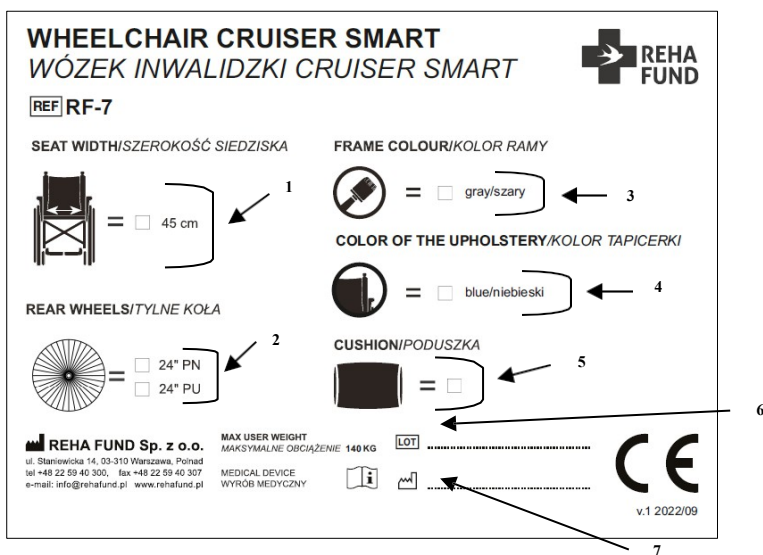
WHEELCHAIR CRUISER SMART
WÓZEK INWALIDZKI CRUISER SMART

REHA FUND

REF RF-7

SEAT WIDTH/SZEROKOŚĆ SIEDZISKA

= ☐ 45 cm

1

FRAME COLOUR/KOLOR RAMY

= ☐ gray/szary

3

COLOR OF THE UPHOLSTERY/KOLOR TAPICERKI

= ☐ blue/niebieski

4

REAR WHEELS/TYLNE KOŁA

2

= ☐ 24" PN
☐ 24" PU

CUSHION/PODUSZKA

5

= ☐

6

REHA FUND Sp. z o.o.
ul. Staniewicka 14, 03-310 Warszawa, Polnad
tel +48 22 59 40 300, fax +48 22 59 40 307
e-mail: info@rehafund.pl www.rehafund.pl

MAX USER WEIGHT
MAKSYMALNE OBCIĄŻENIE 140 KG

MEDICAL DEVICE
WYRÓB MEDYCZNY

LOT

CE

v.1 2022/09

7